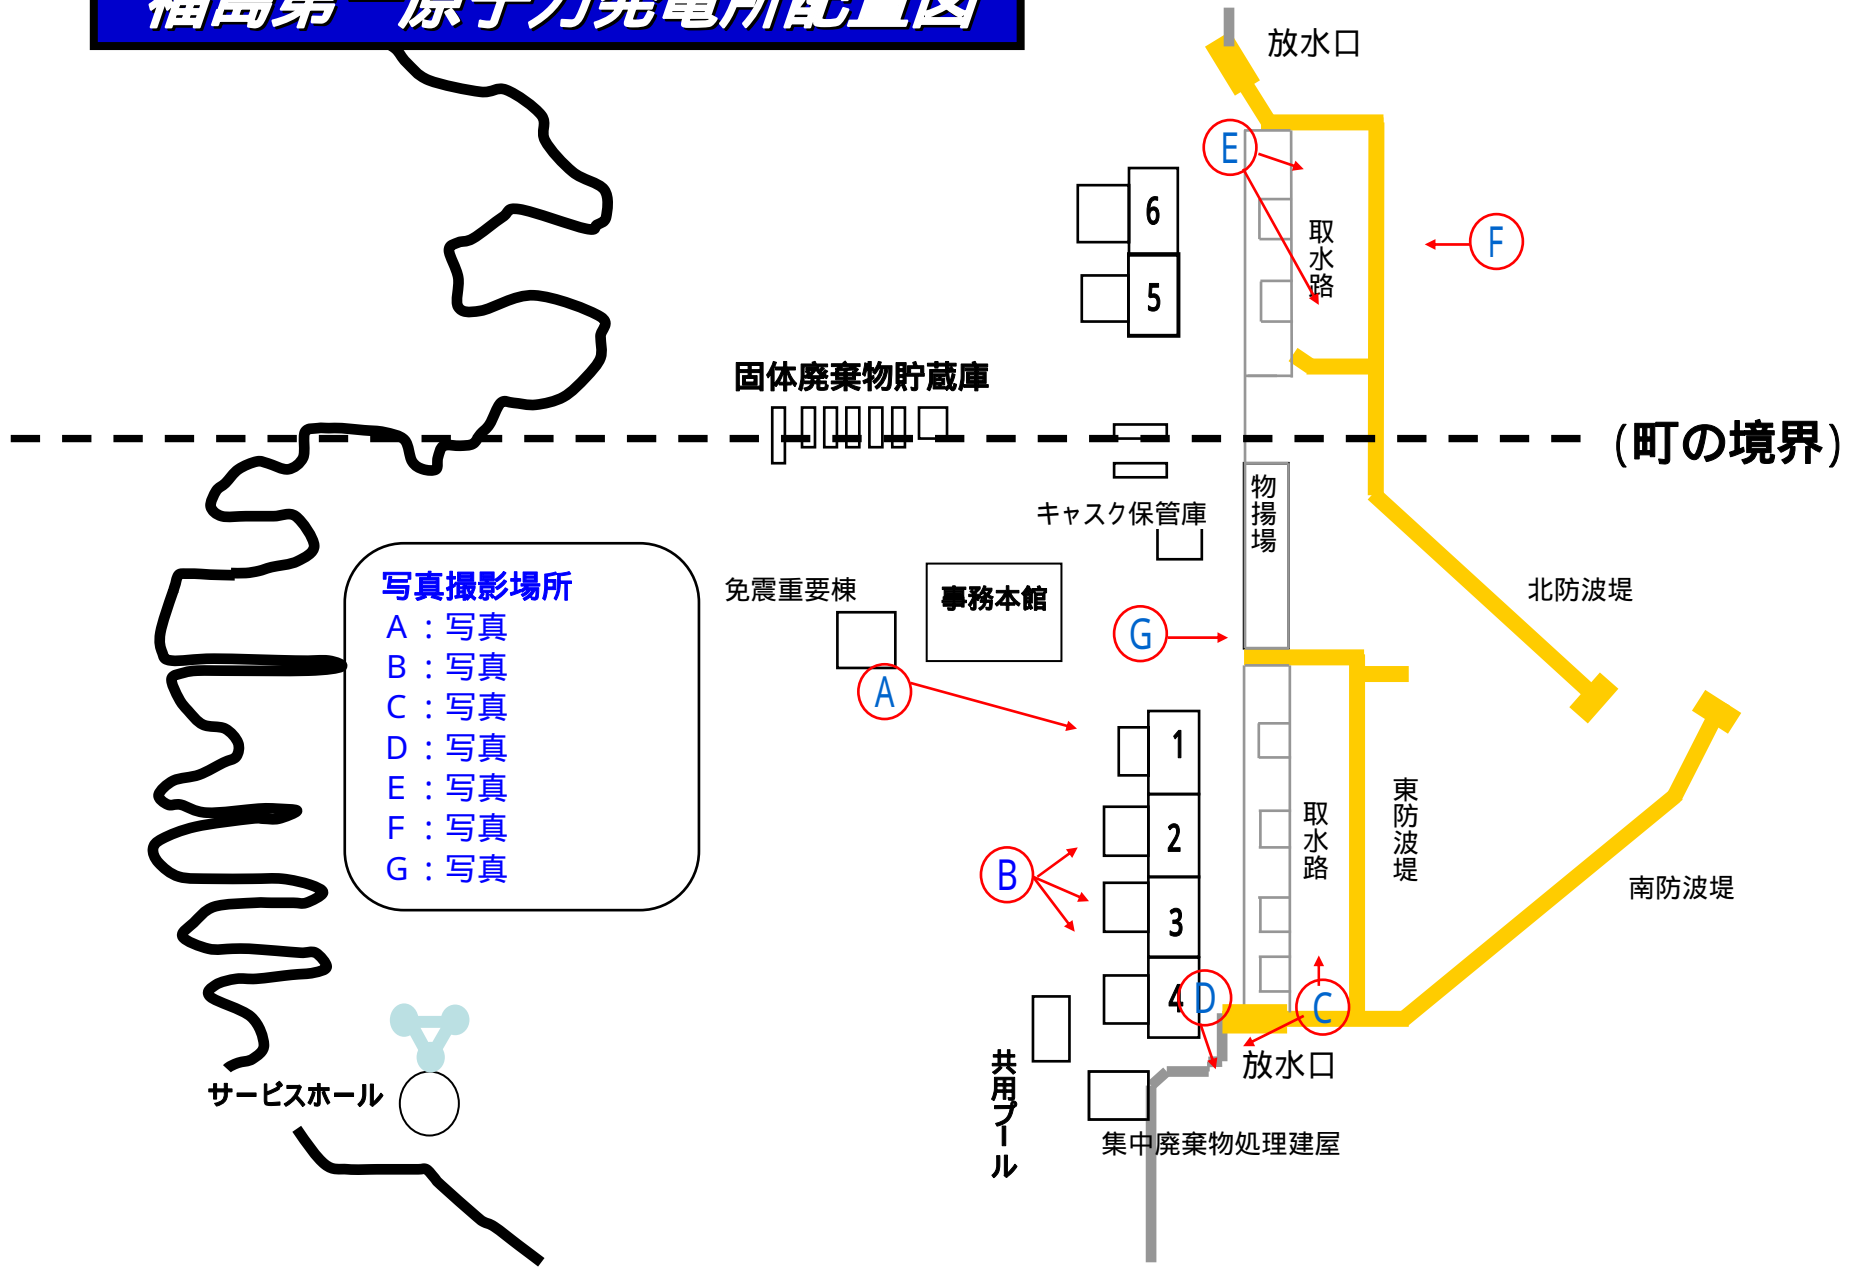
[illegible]原子力発電所配置図

放水口

E

6

5

取水路

F

固体廃棄物貯蔵庫

(町の境界)

物揚場

キャスク保管庫

写真撮影場所
A：写真
B：写真
C：写真
D：写真
E：写真
F：写真
G：写真

免震重要棟

事務本館

G

北防波堤

A

1

2

3

4

B

D

C

取水路

東防波堤

南防波堤

放水口

共用プール

サービスホール

集中廃棄物処理建屋